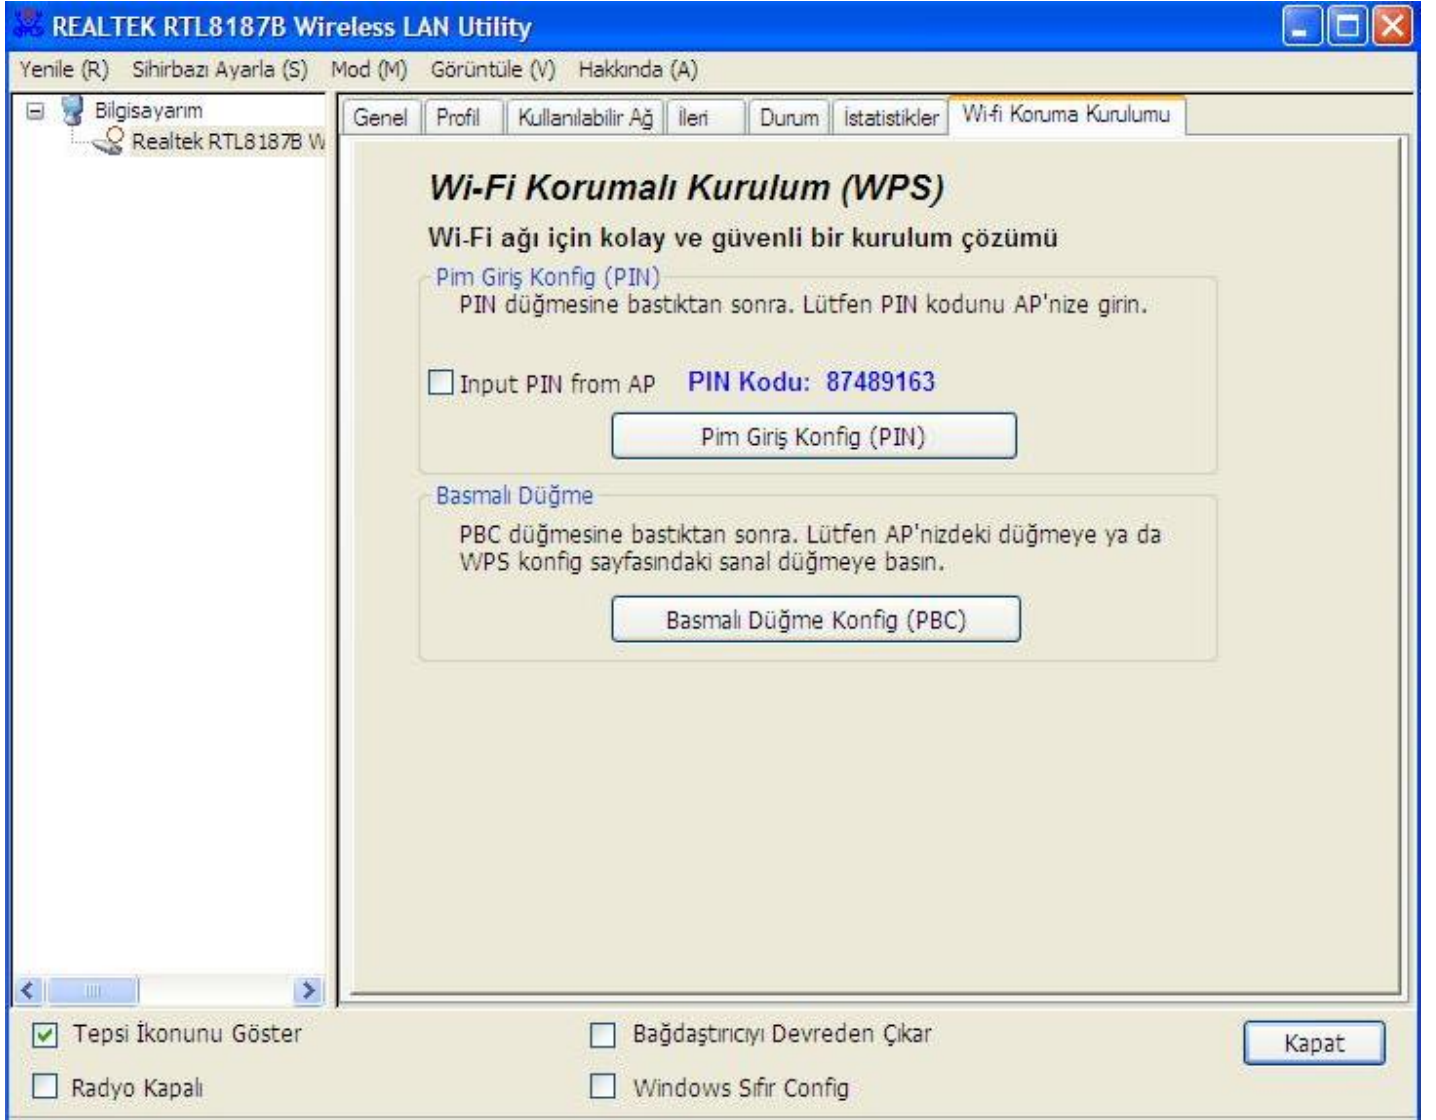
REALTEK RTL8187B Wireless LAN Utility

Yenile (R) Sihirbazı Ayarla (S) Mod (M) Görüntüle (V) Hakkında (A)

Bilgisayarım
Realtek RTL8187B W

Genel | Profil | Kullanılabilir Ağ | İleri | Durum | İstatistikler | Wi-fi Koruma Kurulumu

Wi-Fi Korumalı Kurulum (WPS)

Wi-Fi ağı için kolay ve güvenli bir kurulum çözümü

Pim Giriş Konfig (PIN)

PIN düğmesine bastıktan sonra. Lütfen PIN kodunu AP'nize girin.

Input PIN from AP PIN Kodu: 87489163

Pim Giriş Konfig (PIN)

Basmalı Düğme

PBC düğmesine bastıktan sonra. Lütfen AP'nizdeki düğmeye ya da WPS konfig sayfasındaki sanal düğmeye basın.

Basmalı Düğme Konfig (PBC)

Tepsi İkonunu Göster
Bağdaştırıcıyı Devreden Çıkar
Kapat
Radyo Kapalı
Windows Sıfır Config